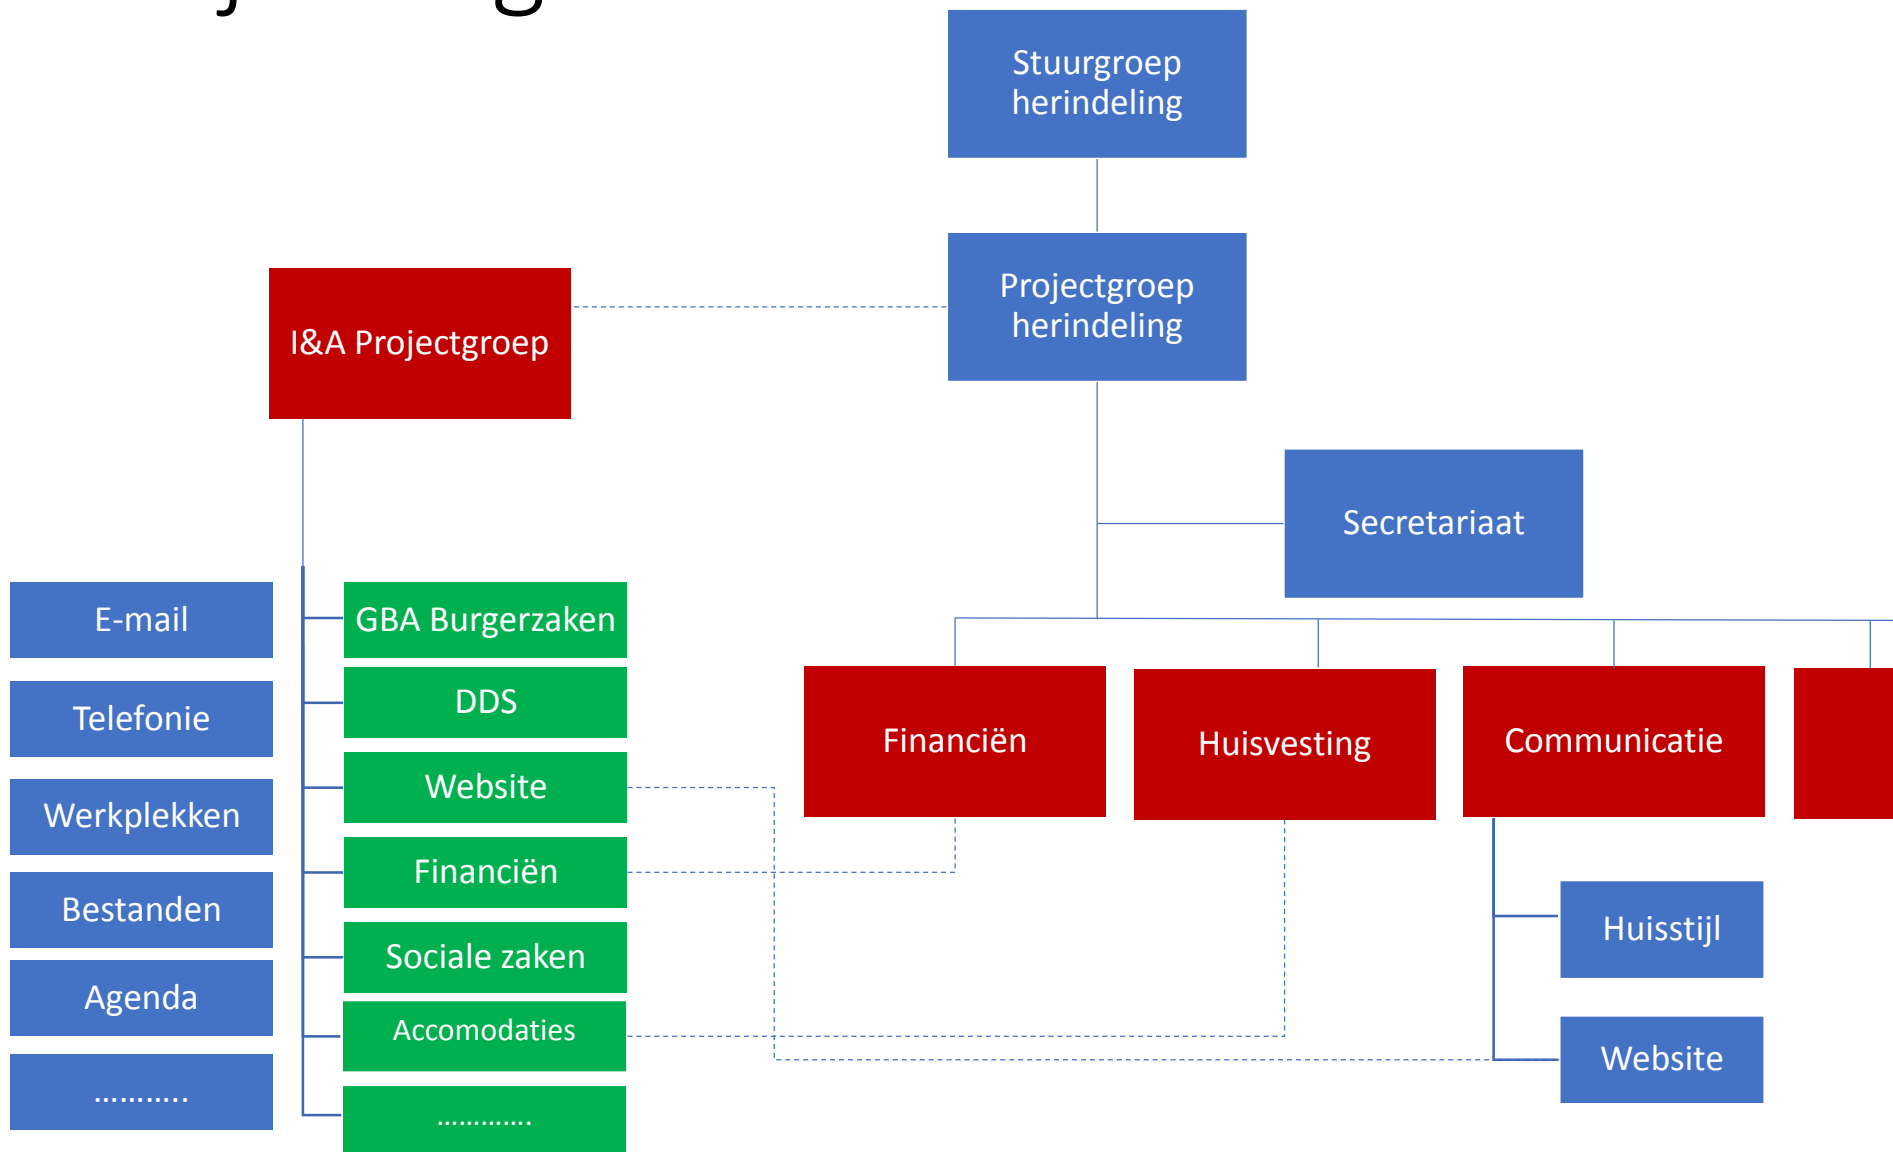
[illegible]

Stuurgroep herindeling

Projectgroep herindeling

I&A Projectgroep

Secretariaat

E-mail

Telefonie

Werkplekken

Bestanden

Agenda

...........

GBA Burgerzaken

DDS

Website

Financiën

Sociale zaken

Accomodaties

.............

Financiën

Huisvesting

Communicatie

Huisstijl

Website